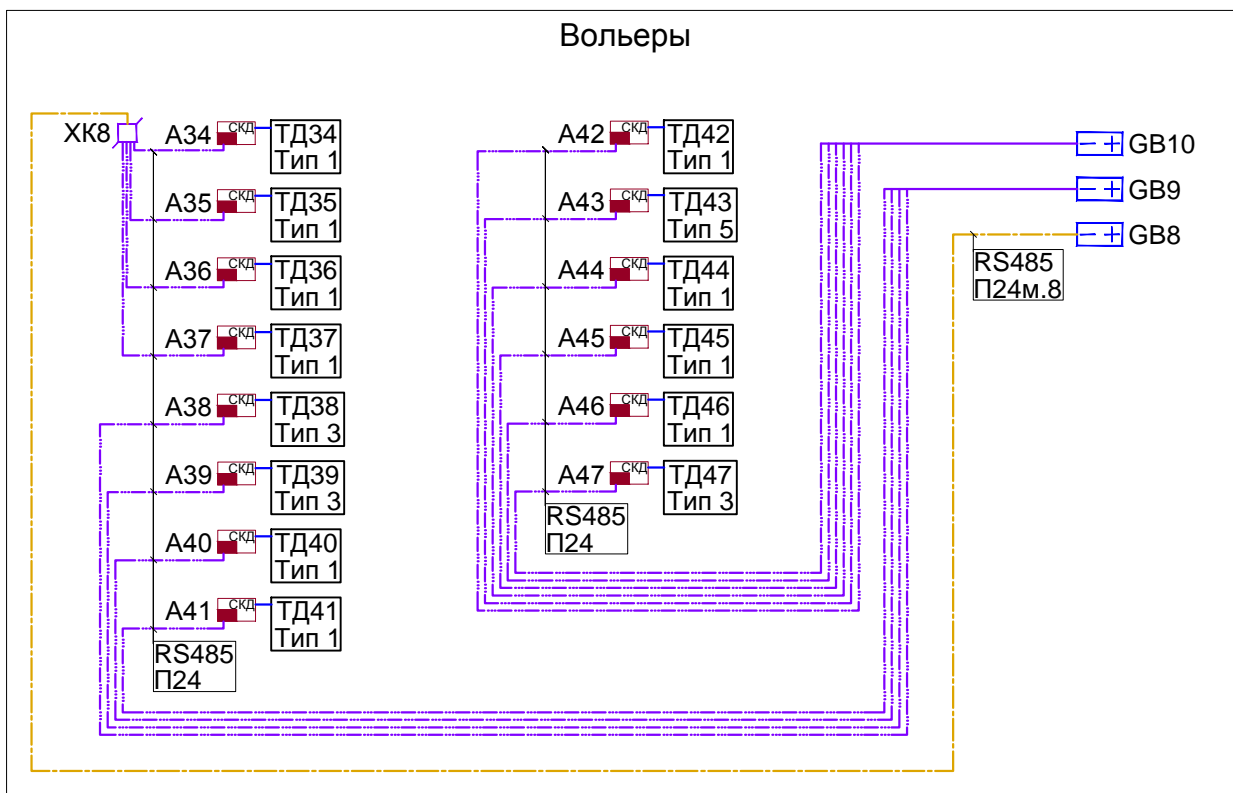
Вольеры

ХК8

А34 СКД ТД34 Тип 1
А35 СКД ТД35 Тип 1
А36 СКД ТД36 Тип 1
А37 СКД ТД37 Тип 1
А38 СКД ТД38 Тип 3
А39 СКД ТД39 Тип 3
А40 СКД ТД40 Тип 1
А41 СКД ТД41 Тип 1

RS485
П24

А42 СКД ТД42 Тип 1
А43 СКД ТД43 Тип 5
А44 СКД ТД44 Тип 1
А45 СКД ТД45 Тип 1
А46 СКД ТД46 Тип 1
А47 СКД ТД47 Тип 3

RS485
П24

– + GB10
– + GB9
– + GB8

RS485
П24м.8